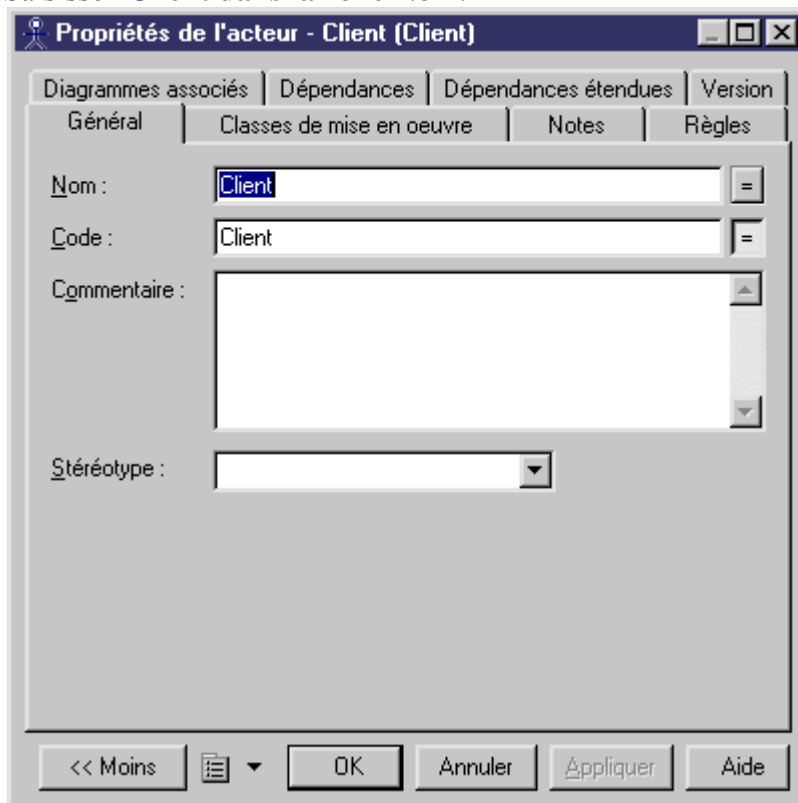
Propriétés de l'acteur - Client (Client)

Diagrammes associés | Dépendances | Dépendances étendues | Version

Général | Classes de mise en oeuvre | Notes | Règles

Nom : Client =

Code : Client =

Commentaire :

Stéréotype :

<< Moins | OK | Annuler | Appliquer | Aide